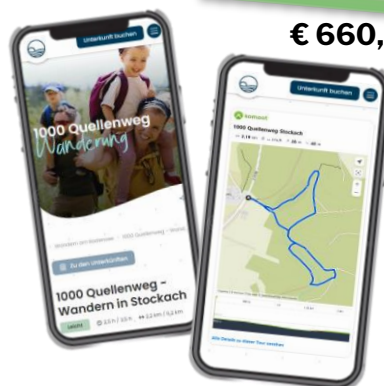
€ 660,

Unterkunft buchen

1000 Quellenweg Wanderung

Wandern am Bodensee › 1000 Quellenweg – Wand

Zu den Unterkünften

1000 Quellenweg - Wandern in Stockach

Unterkunft buchen

komoot

1000 Quellenweg Stockach

Alle Details zu dieser Tour ansehen